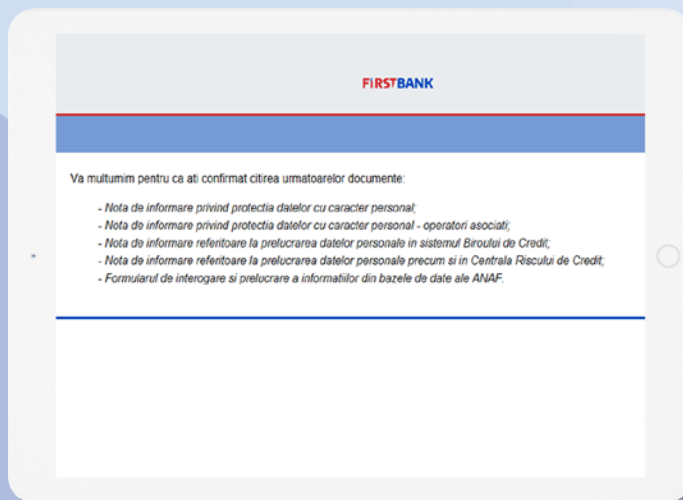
FIRSTBANK

Va multumim pentru ca ati confirmat citirea urmatoarelor documente:

- Nota de informare privind protectia datelor cu caracter personal;
- Nota de informare privind protectia datelor cu caracter personal - operatori asociati;
- Nota de informare referitoare la prelucrarea datelor personale in sistemul Biroului de Credit;
- Nota de informare referitoare la prelucrarea datelor personale precum si in Centrala Riscului de Credit;
- Formularul de interogare si prelucrare a informatiilor din bazele de date ale ANAF.